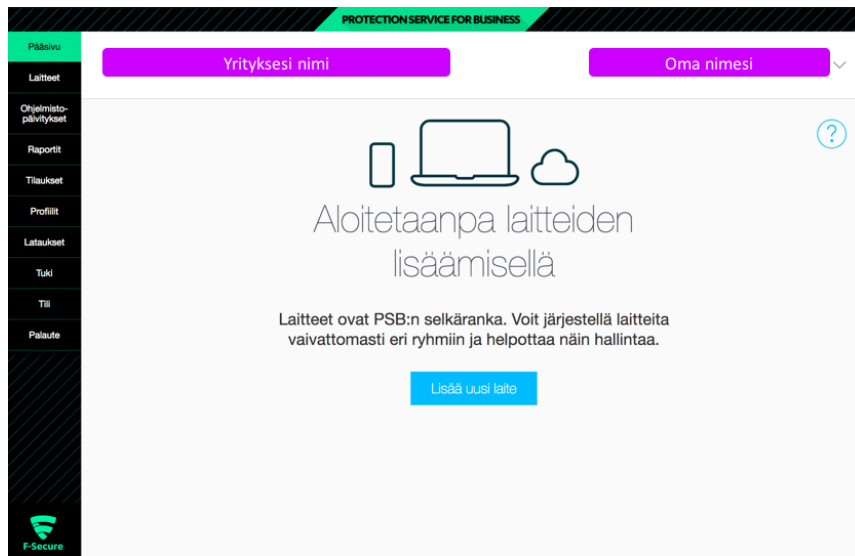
PROTECTION SERVICE FOR BUSINESS

Pääsivu
Laitteet
Ohjelmistopäivitykset
Raportit
Tilaukset
Profiilit
Lataukset
Tuki
Tili
Palaute

Yrityksesi nimi

Oma nimesi

?

Aloitetaanpa laitteiden lisäämisellä

Laitteet ovat PSB:n selkäranka. Voit järjestellä laitteita vaivattomasti eri ryhmiin ja helpottaa näin hallintaa.

Lisää uusi laite

F-Secure